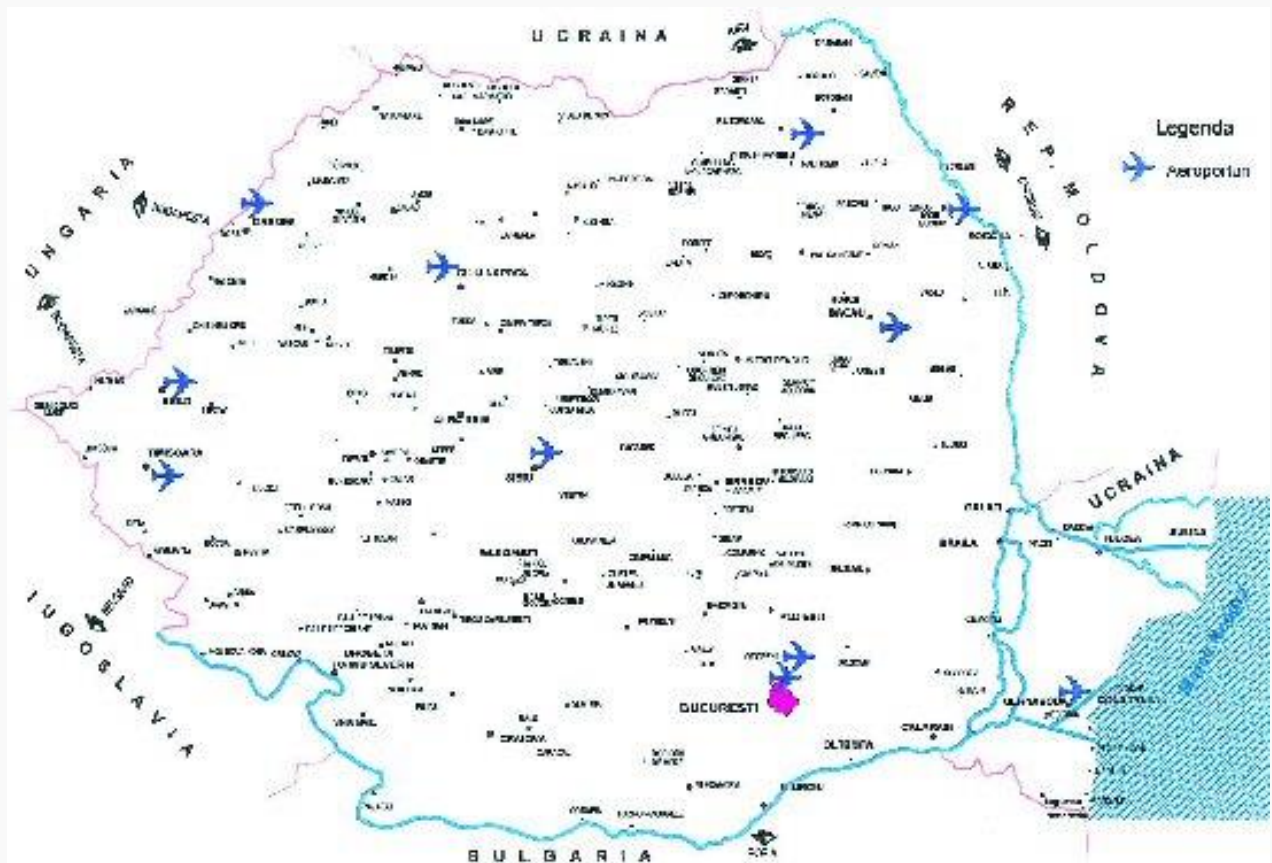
UCRAINA

UNGARIA

REP. MOLDOVA

Legenda

Aeroport

UCRAINA

IUGOSLAVIA

BULGARIA

BACAU

SIBIU

GALATI

BRAILA

BUCURESTI

OLTENITA

CALARASI

CONSTANTA

TIMISOARA

ARAD

ORADEA

CLUJ-NAPOCA

SUCEAVA

IASI

CRAIOVA

Marea Neagra

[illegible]